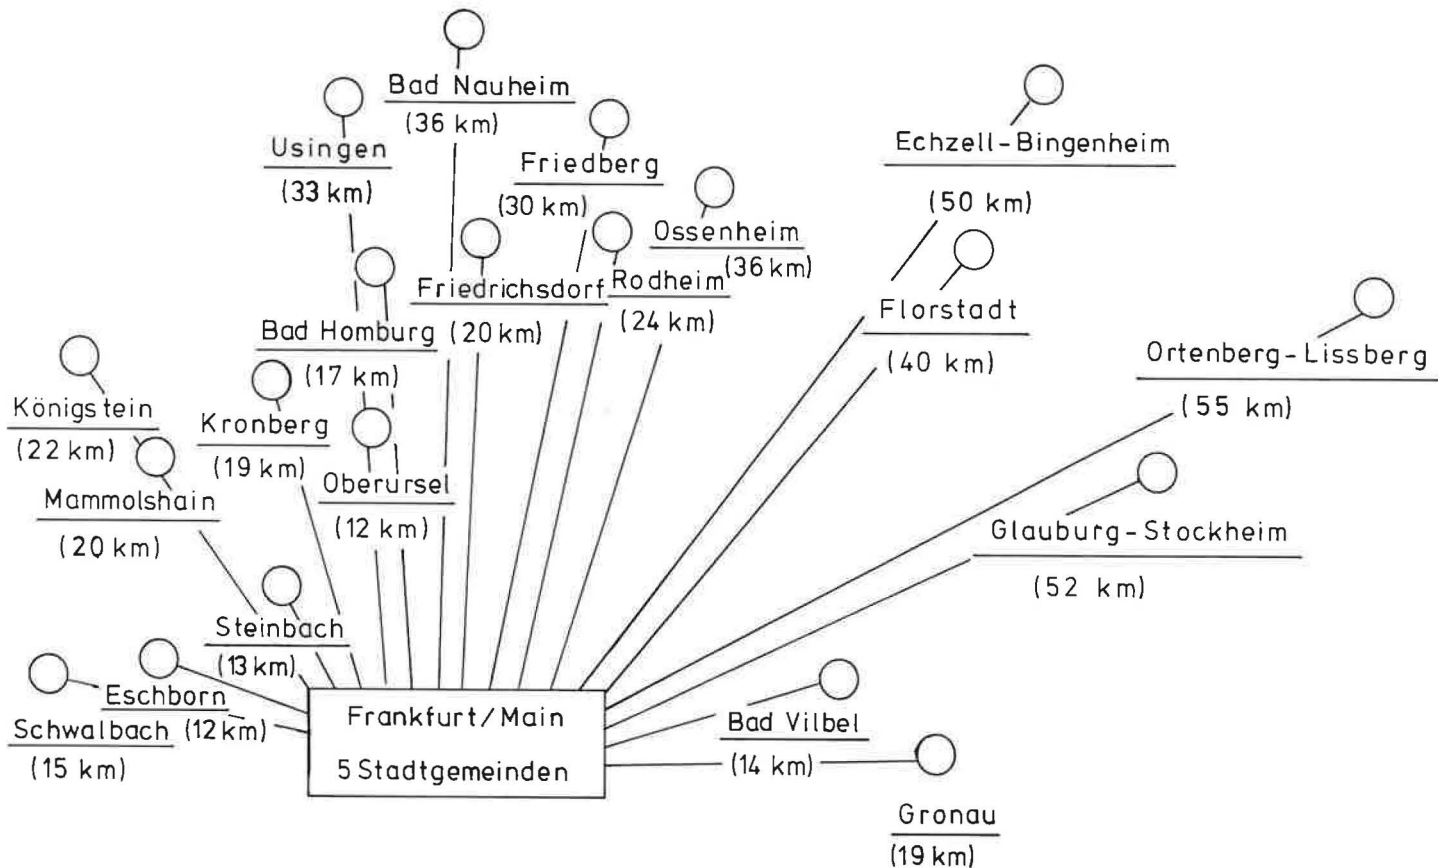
Bad Nauheim
(36 km)

Usingen
(33 km)

Friedberg
(30 km)

Ossenheim
(36 km)

Echzell-Bingenheim
(50 km)

Friedrichsdorf
(20 km)

Rodheim
(24 km)

Florstadt
(40 km)

Bad Homburg
(17 km)

Ortenberg-Lissberg
(55 km)

Königstein
(22 km)

Kronberg
(19 km)

Mammolshain
(20 km)

Oberursel
(12 km)

Glauburg-Stockheim
(52 km)

Steinbach
(13 km)

Eschborn
(12 km)

Schwalbach
(15 km)

Frankfurt/Main
5 Stadtgemeinden

Bad Vilbel
(14 km)

Gronau
(19 km)